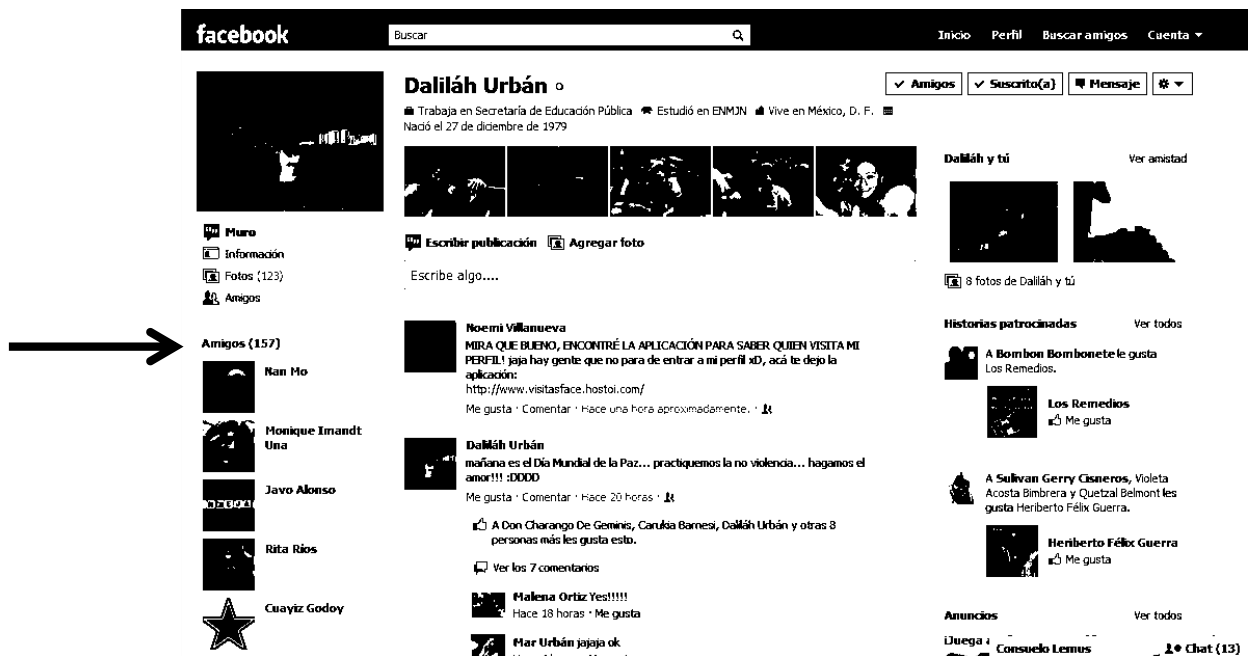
facebook

Buscar

Inicio Perfil Buscar amigos Cuenta ▾

Daliláh Urbán

✓ Amigos ✓ Suscrito(a) Mensaje

Trabaja en Secretaría de Educación Pública Estudió en ENMJN Vive en México, D. F. Nació el 27 de diciembre de 1979

Muro
Información
Fotos (123)
Amigos

Amigos (157)

Nan Mo

Monique Imandt Una

Javo Alonso

Rita Rios

Cuayiz Godoy

Escribir publicación Agregar foto

Escribe algo....

Noemi Villanueva
MIRA QUE BUENO, ENCONTRÉ LA APLICACIÓN PARA SABER QUIEN VISITA MI PERFIL! jaja hay gente que no para de entrar a mi perfil xD, acá te dejo la aplicación:
http://www.visitasface.hostoi.com/
Me gusta · Comentar · Hace una hora aproximadamente. ·

Daliláh Urbán
mañana es el Día Mundial de la Paz... practiquemos la no violencia... hagamos el amor!!! :DDDD
Me gusta · Comentar · Hace 20 horas ·

A Don Charango De Geminis, Carukia Barnesi, Daliláh Urbán y otras 8 personas más les gusta esto.

Ver los 7 comentarios

Malena Ortiz Yes!!!!!
Hace 18 horas · Me gusta

Mar Urbán jajaja ok

Daliláh y tú

Ver amistad

8 fotos de Daliláh y tú

Historias patrocinadas

Ver todos

A Bombon Bombonete le gusta Los Remedios.

Los Remedios
Me gusta

A Sulivan Gerry Cisneros, Violeta Acosta Bimbrera y Quetzal Belmont les gusta Heriberto Félix Guerra.

Heriberto Félix Guerra
Me gusta

Anuncios

Ver todos

Juega a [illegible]

Consuelo Lemus

Chat (13)